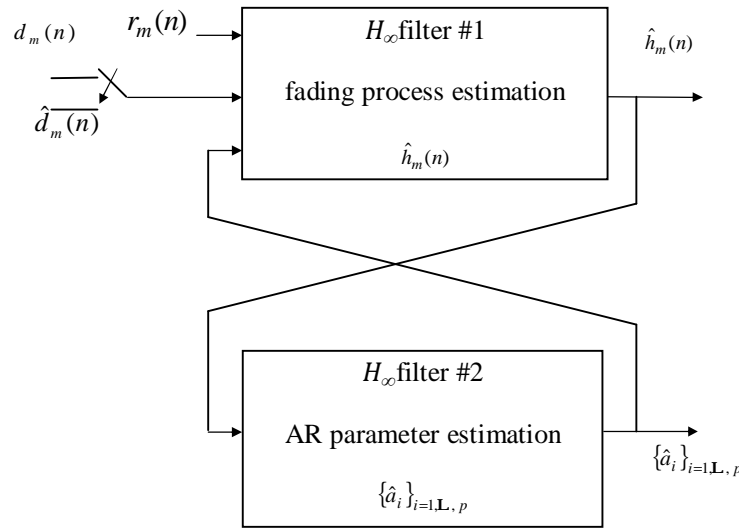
$d_m(n)$

$r_m(n)$

$\hat{d}_m(n)$

$H_\infty$filter #1

fading process estimation

$\hat{h}_m(n)$

$\hat{h}_m(n)$

$H_\infty$filter #2

AR parameter estimation

$\{\hat{a}_i\}_{i=1,\mathbf{L},p}$

$\{\hat{a}_i\}_{i=1,\mathbf{L},p}$